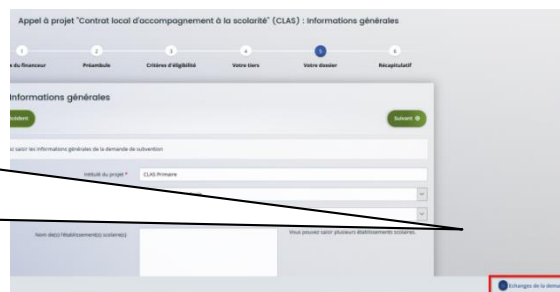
Appel à projet "Contrat local d'accompagnement à la scolarité" (CLAS) : Informations générales

s du financeur
Préambule
Critères d'éligibilité
Votre tiers
Votre dossier
Récapitulatif

Informations générales

écédent
Suivant

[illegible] saisir les informations générales de la demande de subvention

Intitulé du projet *
CLAS Primaire

Nom de(s) établissement(s) scolaire(s)
Vous pouvez saisir plusieurs établissements scolaires.

Échanges de la dema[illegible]